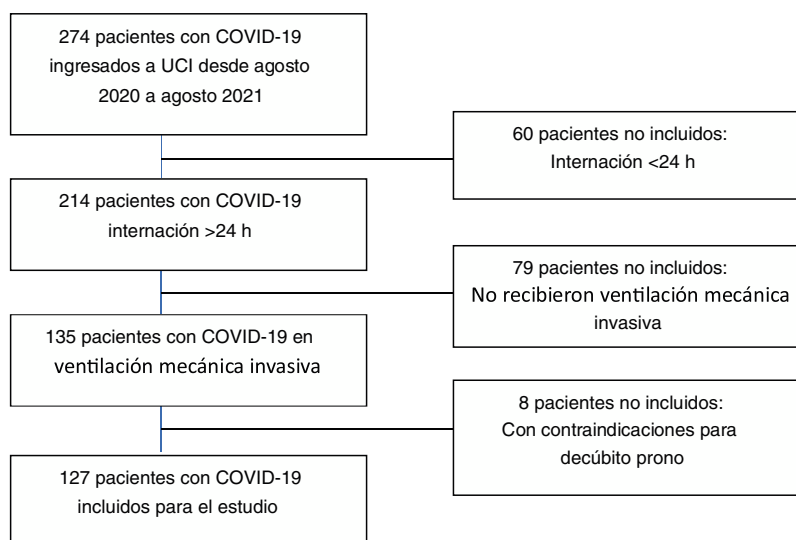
274 pacientes con COVID-19 ingresados a UCI desde agosto 2020 a agosto 2021

60 pacientes no incluidos: Internación <24 h

214 pacientes con COVID-19 internación >24 h

79 pacientes no incluidos: No recibieron ventilación mecánica invasiva

135 pacientes con COVID-19 en ventilación mecánica invasiva

8 pacientes no incluidos: Con contraindicaciones para decúbito prono

127 pacientes con COVID-19 incluidos para el estudio